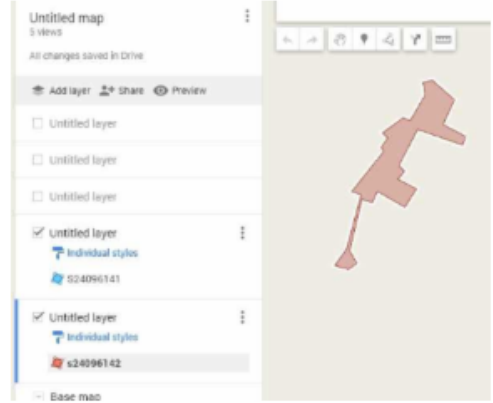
Untitled map
5 views

All changes saved in Drive

Add layer Share Preview

Untitled layer

Untitled layer

Untitled layer

Untitled layer

Individual styles

S24096141

Untitled layer

Individual styles

s24096142

Base map